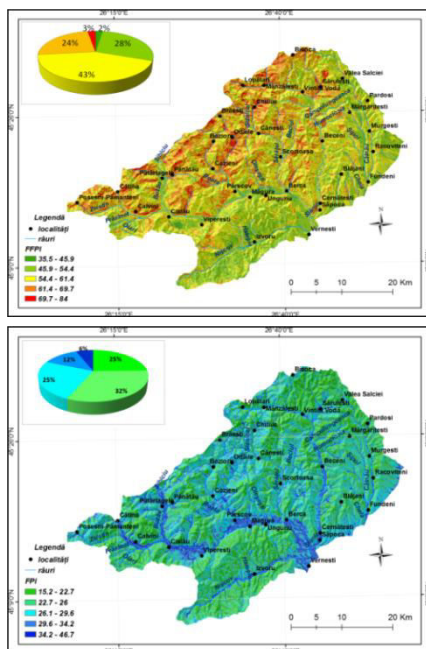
26°10'0"E 26°40'0"E

45°20'0"N

3% 2%
24% 28%
43%

Bisoca
Valea Salciei
Sarulesti
Bordosi
Margaritesti
Murgesti
Cozieni
Beceni
Racovitieni
Balaceanu
Baluti
Sapoca
Merei
Vernesti
Verneşti

Legendă
• localităţi
— râuri
FFPI
35.5 - 45.9
45.9 - 54.4
54.4 - 61.4
61.4 - 69.7
69.7 - 84

0 5 10 20 Km

26°10'0"E 26°40'0"E

6%
12% 25%
25%
32%

Bisoca
Valea Salciei
Bordosi
Murgesti
Racovitieni
Cozieni
Beceni
Sapoca
Cernatesti
Verneşti
Calvini
Pleşcoi-Pătârlăgele
Pătârlăgele
Viperesti
Berca
Izvoru

Legendă
• localităţi
— râuri
FPI
15.2 - 22.7
22.7 - 26
26.1 - 29.6
29.6 - 34.2
34.2 - 46.7

0 5 10 20 Km